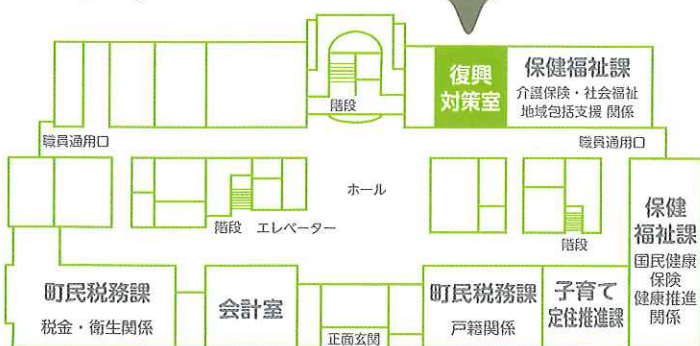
復興対策室

保健福祉課
介護保険・社会福祉
地域包括支援 関係

階段

職員通用口

職員通用口

ホール

階段

エレベーター

階段

保健福祉課
国民健康保険
健康推進関係

町民税務課
税金・衛生関係

会計室

正面玄関

町民税務課
戸籍関係

子育て定住推進課